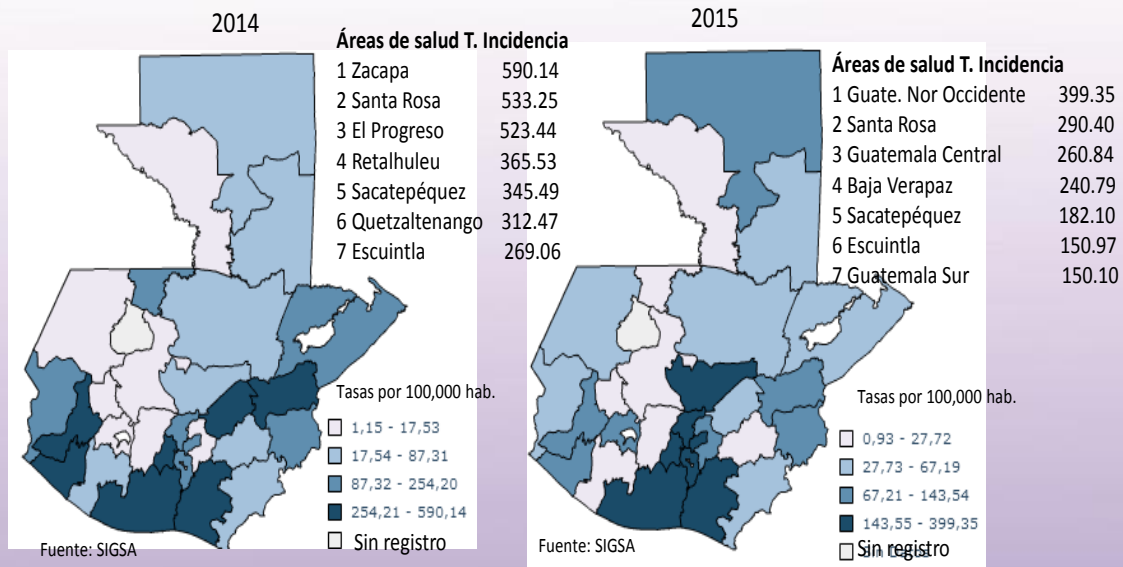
2014

Áreas de salud T. Incidencia

| | |
|---|---|
| 1 Zacapa | 590.14 |
| 2 Santa Rosa | 533.25 |
| 3 El Progreso | 523.44 |
| 4 Retalhuleu | 365.53 |
| 5 Sacatepéquez | 345.49 |
| 6 Quetzaltenango | 312.47 |
| 7 Escuintla | 269.06 |

Tasas por 100,000 hab.

1,15 - 17,53
17,54 - 87,31
87,32 - 254,20
254,21 - 590,14
Sin registro

Fuente: SIGSA

2015

Áreas de salud T. Incidencia

| | |
|---|---|
| 1 Guate. Nor Occidente | 399.35 |
| 2 Santa Rosa | 290.40 |
| 3 Guatemala Central | 260.84 |
| 4 Baja Verapaz | 240.79 |
| 5 Sacatepéquez | 182.10 |
| 6 Escuintla | 150.97 |
| 7 Guatemala Sur | 150.10 |

Tasas por 100,000 hab.

0,93 - 27,72
27,73 - 67,19
67,21 - 143,54
143,55 - 399,35
Sin registro

Fuente: SIGSA